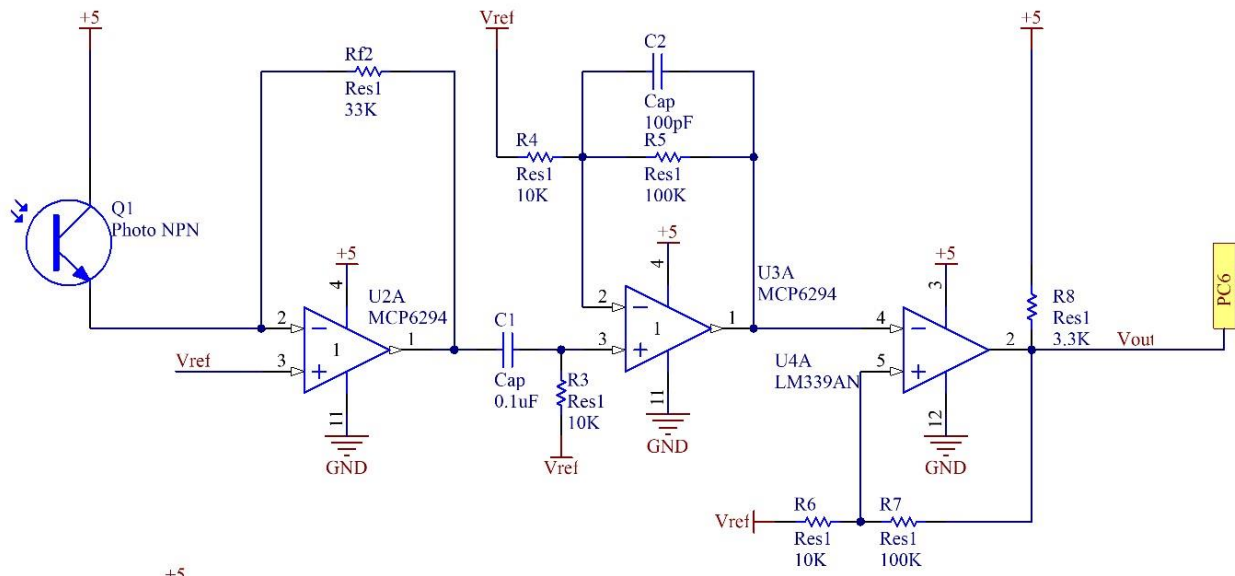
+5

Rf2
Res1
33K

Vref

C2
Cap
100pF

+5

R4
Res1
10K

R5
Res1
100K

Q1
Photo NPN

+5
4
U2A
MCP6294
2
3
1
1
11
Vref
GND

C1
Cap
0.1uF

R3
Res1
10K
Vref

+5
4
2
3
1
1
11
GND

U3A
MCP6294

+5
3
4
5
2
12
GND
U4A
LM339AN

R8
Res1
3.3K
Vout
PC6

Vref
R6
Res1
10K
R7
Res1
100K

+5